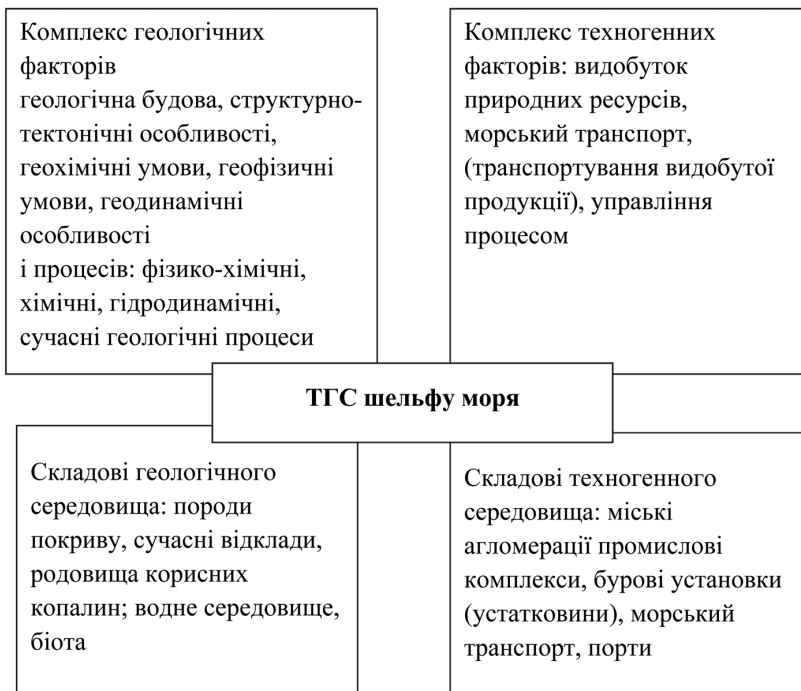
Комплекс геологічних факторів
геологічна будова, структурно-тектонічні особливості, геохімічні умови, геофізичні умови, геодинамічні особливості
і процесів: фізико-хімічні, хімічні, гідродинамічні, сучасні геологічні процеси

Комплекс техногенних факторів: видобуток природних ресурсів, морський транспорт, (транспортування видобутої продукції), управління процесом

ТГС шельфу моря

Складові геологічного середовища: породи покриву, сучасні відклади, родовища корисних копалин; водне середовище, біота

Складові техногенного середовища: міські агломерації промислові комплекси, бурові установки (устатковини), морський транспорт, порти